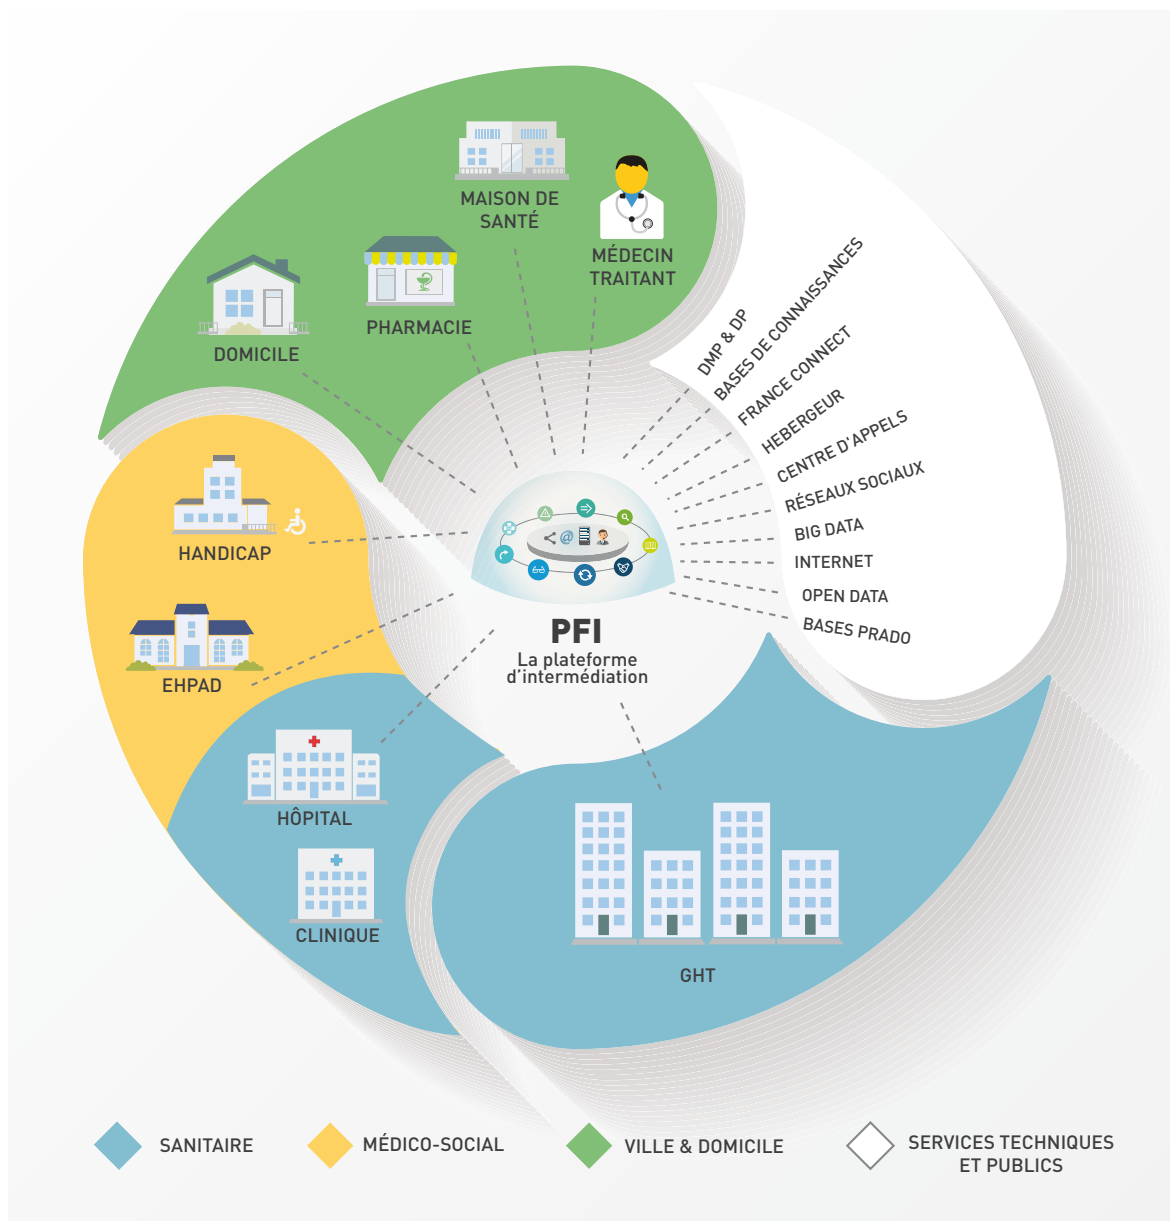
MAISON DE SANTÉ

MÉDECIN TRAITANT

PHARMACIE

DOMICILE

DMP & DP
BASES DE CONNAISSANCES
FRANCE CONNECT
HEBERGEUR
CENTRE D'APPELS
RÉSEAUX SOCIAUX
BIG DATA
INTERNET
OPEN DATA
BASES PRADO

HANDICAP

EHPAD

PFI
La plateforme d'intermédiation

HÔPITAL

CLINIQUE

GHT

SANITAIRE
MÉDICO-SOCIAL
VILLE & DOMICILE
SERVICES TECHNIQUES ET PUBLICS